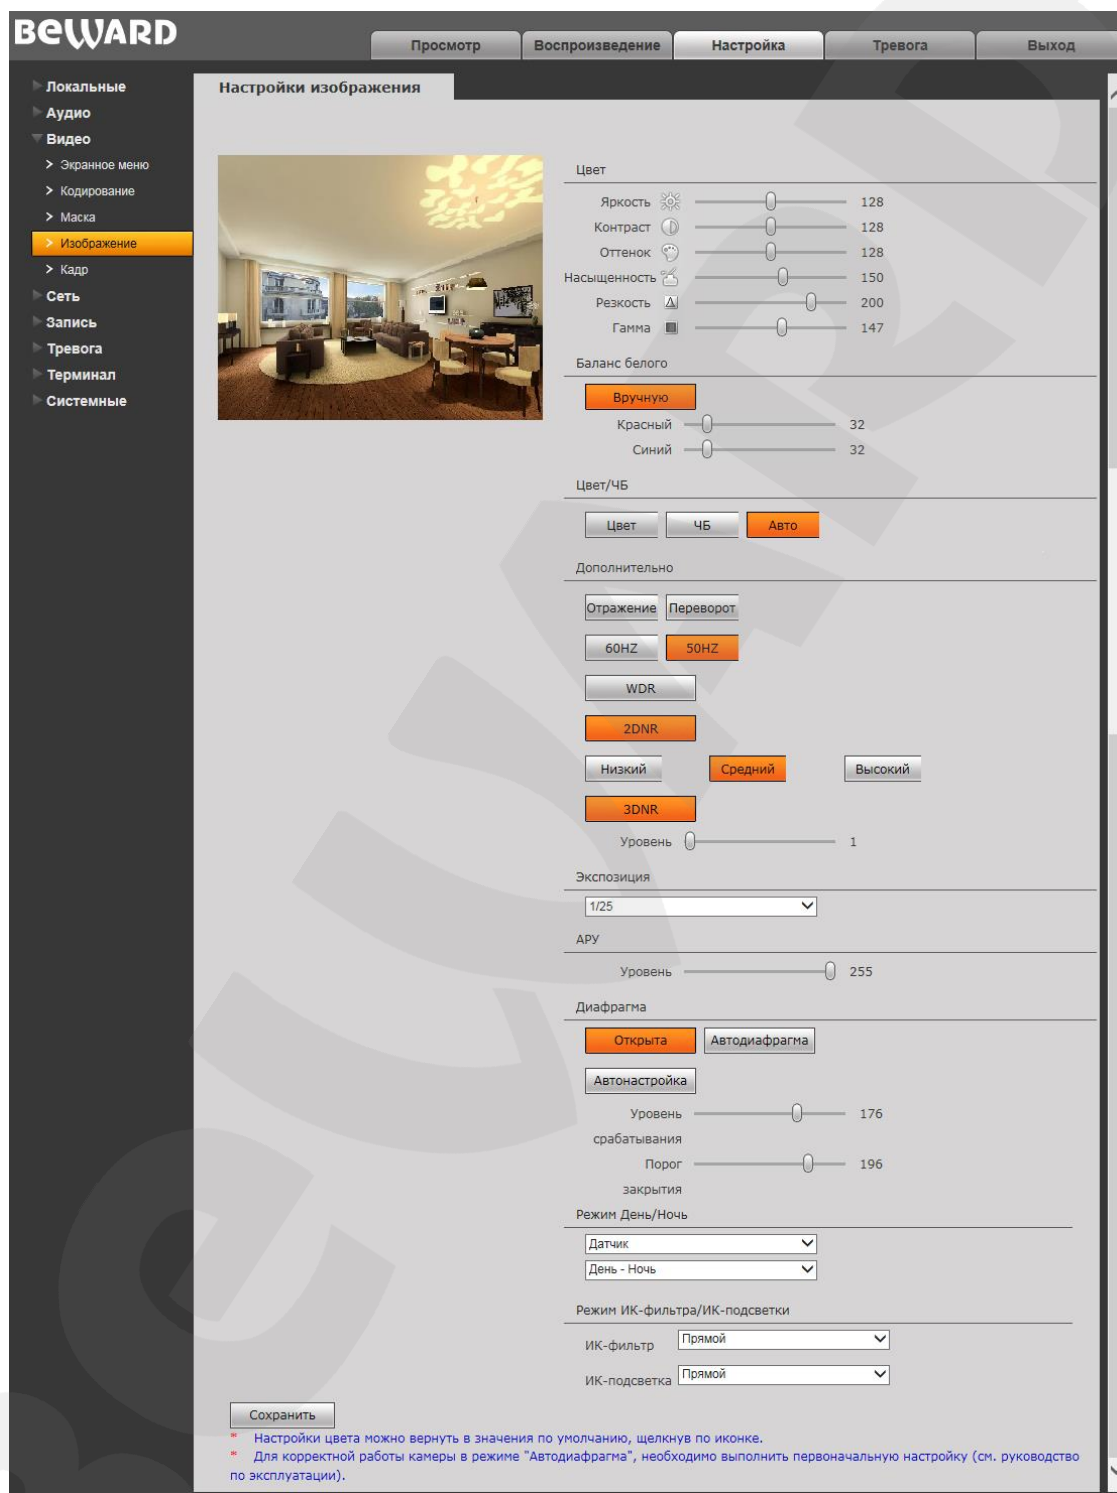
BEWARD

Просмотр | Воспроизведение | Настройка | Тревога | Выход

Локальные
Аудио
Видео
> Экранное меню
> Кодирование
> Маска
> Изображение
> Кадр
Сеть
Запись
Тревога
Терминал
Системные

Настройки изображения

Цвет
Яркость 128
Контраст 128
Оттенок 128
Насыщенность 150
Резкость 200
Гамма 147

Баланс белого
Вручную
Красный 32
Синий 32

Цвет/ЧБ
Цвет | ЧБ | Авто

Дополнительно
Отражение | Переворот
60HZ | 50HZ
WDR
2DNR
Низкий | Средний | Высокий
3DNR
Уровень 1

Экспозиция
1/25

АРУ
Уровень 255

Диафрагма
Открыта | Автодиафрагма
Автонастройка
Уровень срабатывания 176
Порог закрытия 196

Режим День/Ночь
Датчик
День - Ночь

Режим ИК-фильтра/ИК-подсветки
ИК-фильтр Прямой
ИК-подсветка Прямой

Сохранить
* Настройки цвета можно вернуть в значения по умолчанию, щелкнув по иконке.
* Для корректной работы камеры в режиме "Автодиафрагма", необходимо выполнить первоначальную настройку (см. руководство по эксплуатации).